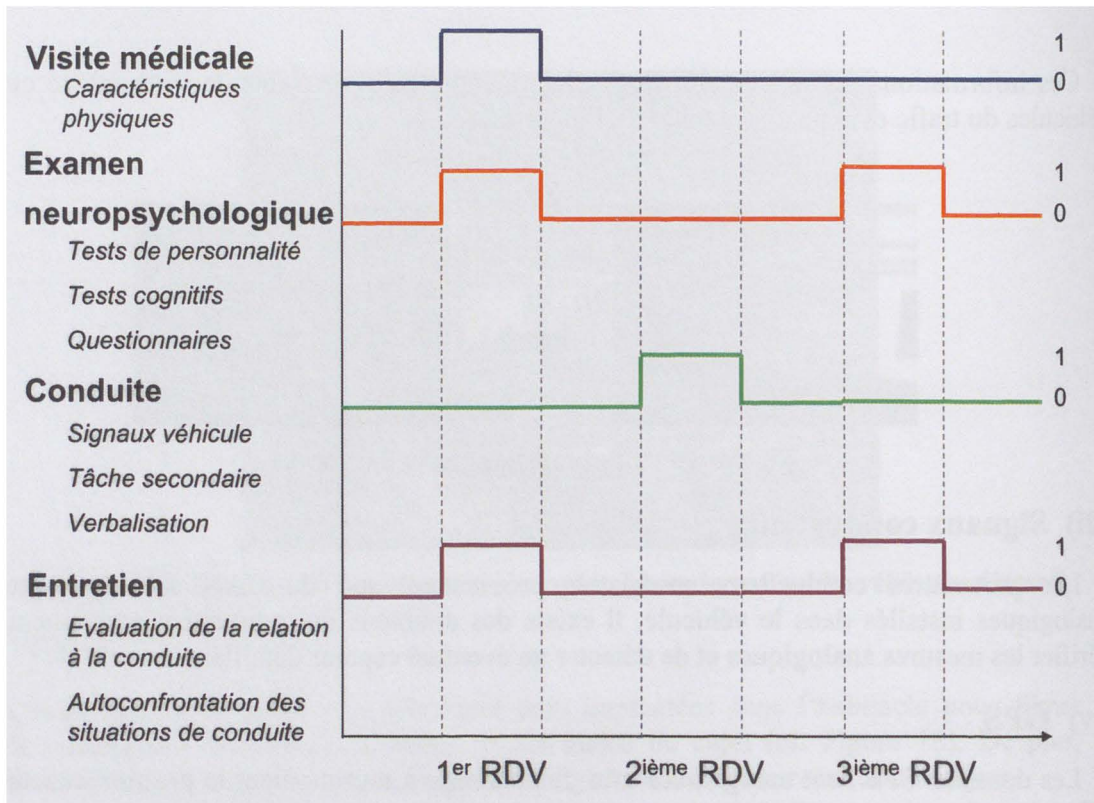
Visite médicale
Caractéristiques physiques

1
0

Examen neuropsychologique
Tests de personnalité
Tests cognitifs
Questionnaires

1
0

Conduite
Signaux véhicule
Tâche secondaire
Verbalisation

1
0

Entretien
Evaluation de la relation à la conduite
Autoconfrontation des situations de conduite

1
0

1$^{er}$ RDV 2$^{ième}$ RDV 3$^{ième}$ RDV